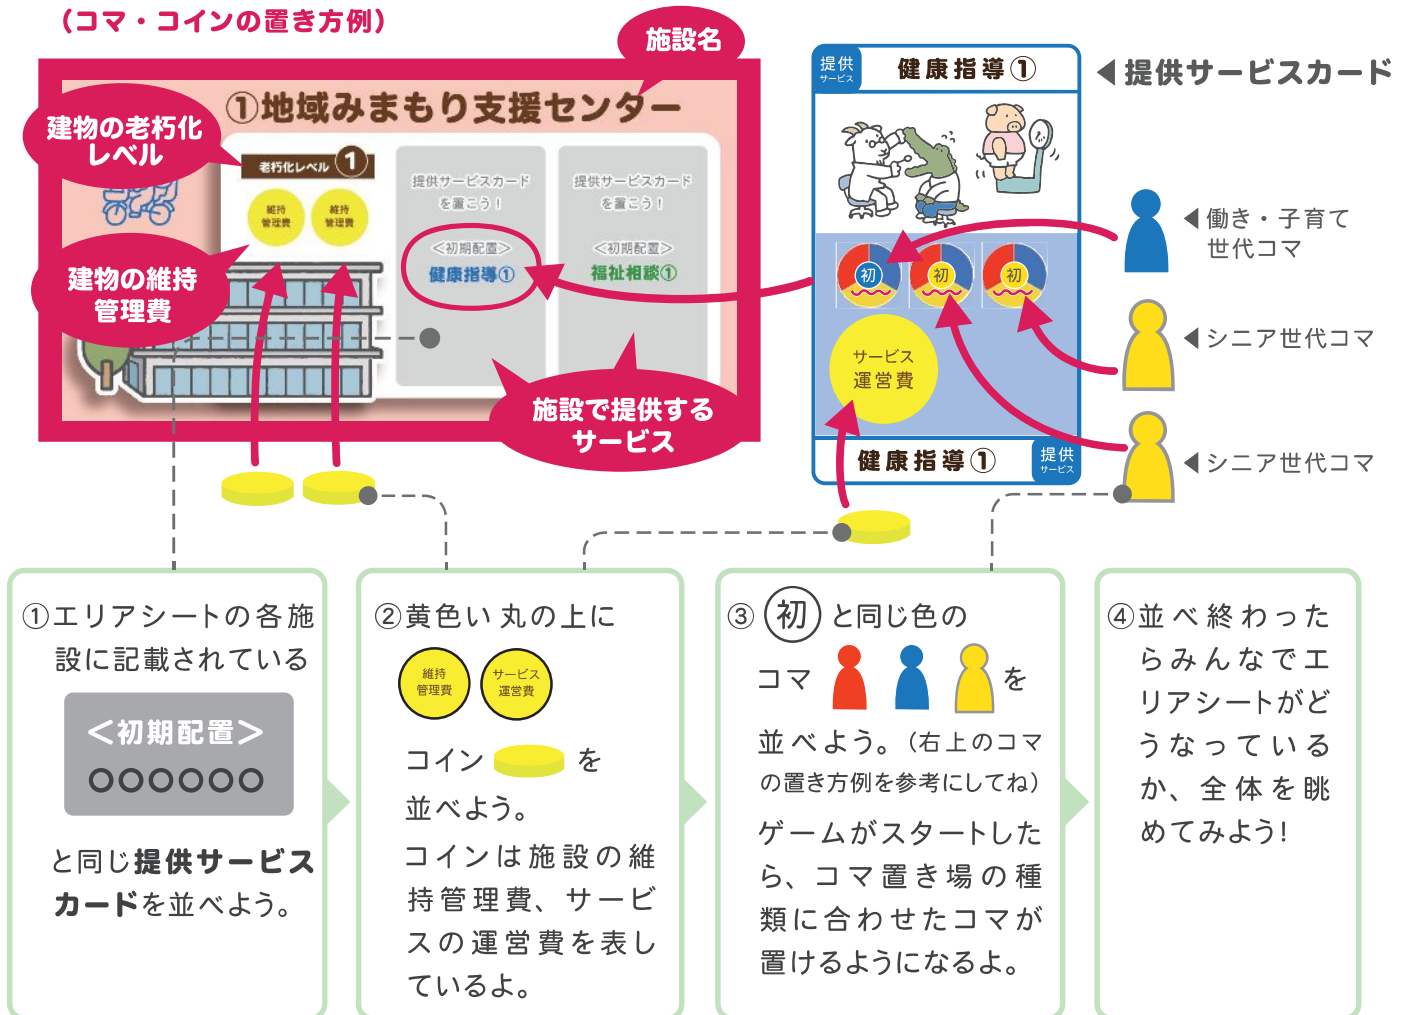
（コマ・コインの置き方例）

施設名

①地域みまもり支援センター

建物の老朽化レベル

老朽化レベル ①

維持管理費　維持管理費

建物の維持管理費

提供サービスカードを置こう！
＜初期配置＞
健康指導①

提供サービスカードを置こう！
＜初期配置＞
福祉相談①

施設で提供するサービス

提供サービス　健康指導①

◀提供サービスカード

初　初　初

サービス運営費

健康指導①　提供サービス

◀働き・子育て世代コマ

◀シニア世代コマ

◀シニア世代コマ

①エリアシートの各施設に記載されている

＜初期配置＞
○○○○○○

と同じ**提供サービスカード**を並べよう。

②黄色い丸の上に

維持管理費　サービス運営費

コイン　を並べよう。
コインは施設の維持管理費、サービスの運営費を表しているよ。

③ 初 と同じ色のコマ　を並べよう。（右上のコマの置き方例を参考にしてね）
ゲームがスタートしたら、コマ置き場の種類に合わせたコマが置けるようになるよ。

④並べ終わったらみんなでエリアシートがどうなっているか、全体を眺めてみよう！